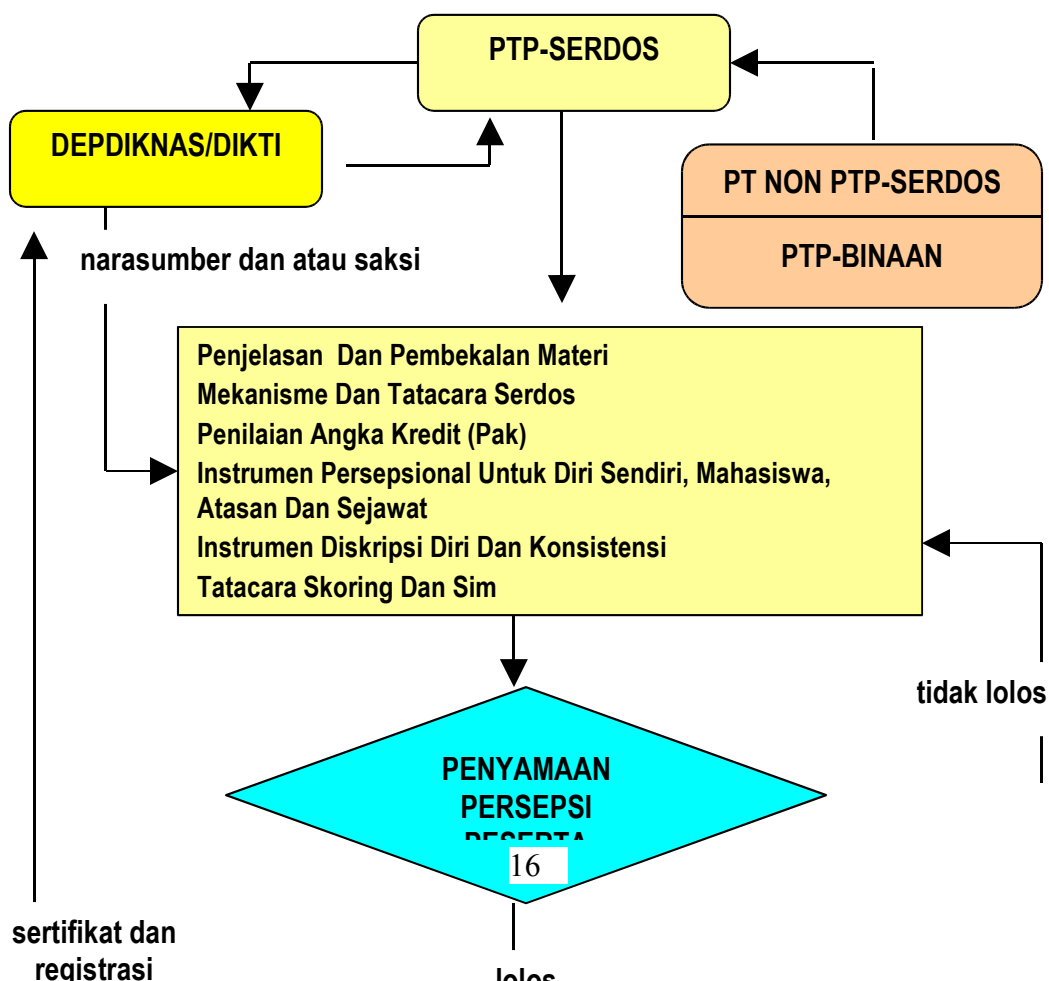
PTP-SERDOS

DEPDIKNAS/DIKTI

PT NON PTP-SERDOS

PTP-BINAAN

narasumber dan atau saksi

Penjelasan Dan Pembekalan Materi
Mekanisme Dan Tatacara Serdos
Penilaian Angka Kredit (Pak)
Instrumen Persepsional Untuk Diri Sendiri, Mahasiswa, Atasan Dan Sejawat
Instrumen Diskripsi Diri Dan Konsistensi
Tatacara Skoring Dan Sim

tidak lolos

PENYAMAAN PERSEPSI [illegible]

16

sertifikat dan registrasi

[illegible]